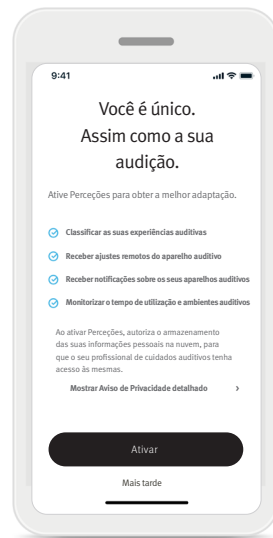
9:41

Você é único. Assim como a sua audição.

Ative Perceções para obter a melhor adaptação.

Classificar as suas experiências auditivas

Receber ajustes remotos do aparelho auditivo

Receber notificações sobre os seus aparelhos auditivos

Monitorizar o tempo de utilização e ambientes auditivos

Ao ativar Perceções, autoriza o armazenamento das suas informações pessoais na nuvem, para que o seu profissional de cuidados auditivos tenha acesso às mesmas.

Mostrar Aviso de Privacidade detalhado ›

Ativar

Mais tarde